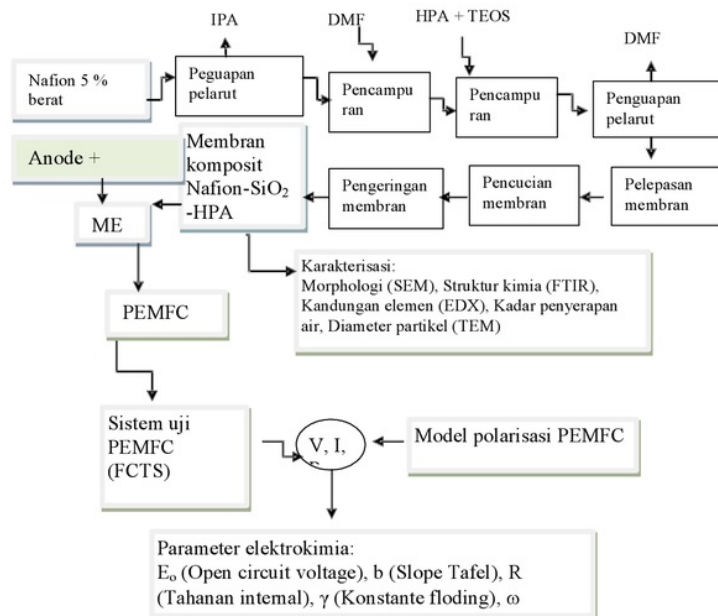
IPA

DMF

HPA + TEOS

DMF

Nafion 5 % berat

Peguapan pelarut

Pencampuran

Pencampuran

Penguapan pelarut

Anode +

Membran komposit Nafion-SiO$_2$ -HPA

Pengeringan membran

Pencucian membran

Pelepasan membran

ME

Karakterisasi: Morphologi (SEM), Struktur kimia (FTIR), Kandungan elemen (EDX), Kadar penyerapan air, Diameter partikel (TEM)

PEMFC

Sistem uji PEMFC (FCTS)

V, I, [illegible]

Model polarisasi PEMFC

Parameter elektrokimia: E$_o$ (Open circuit voltage), b (Slope Tafel), R (Tahanan internal), $\gamma$ (Konstante floding), $\omega$